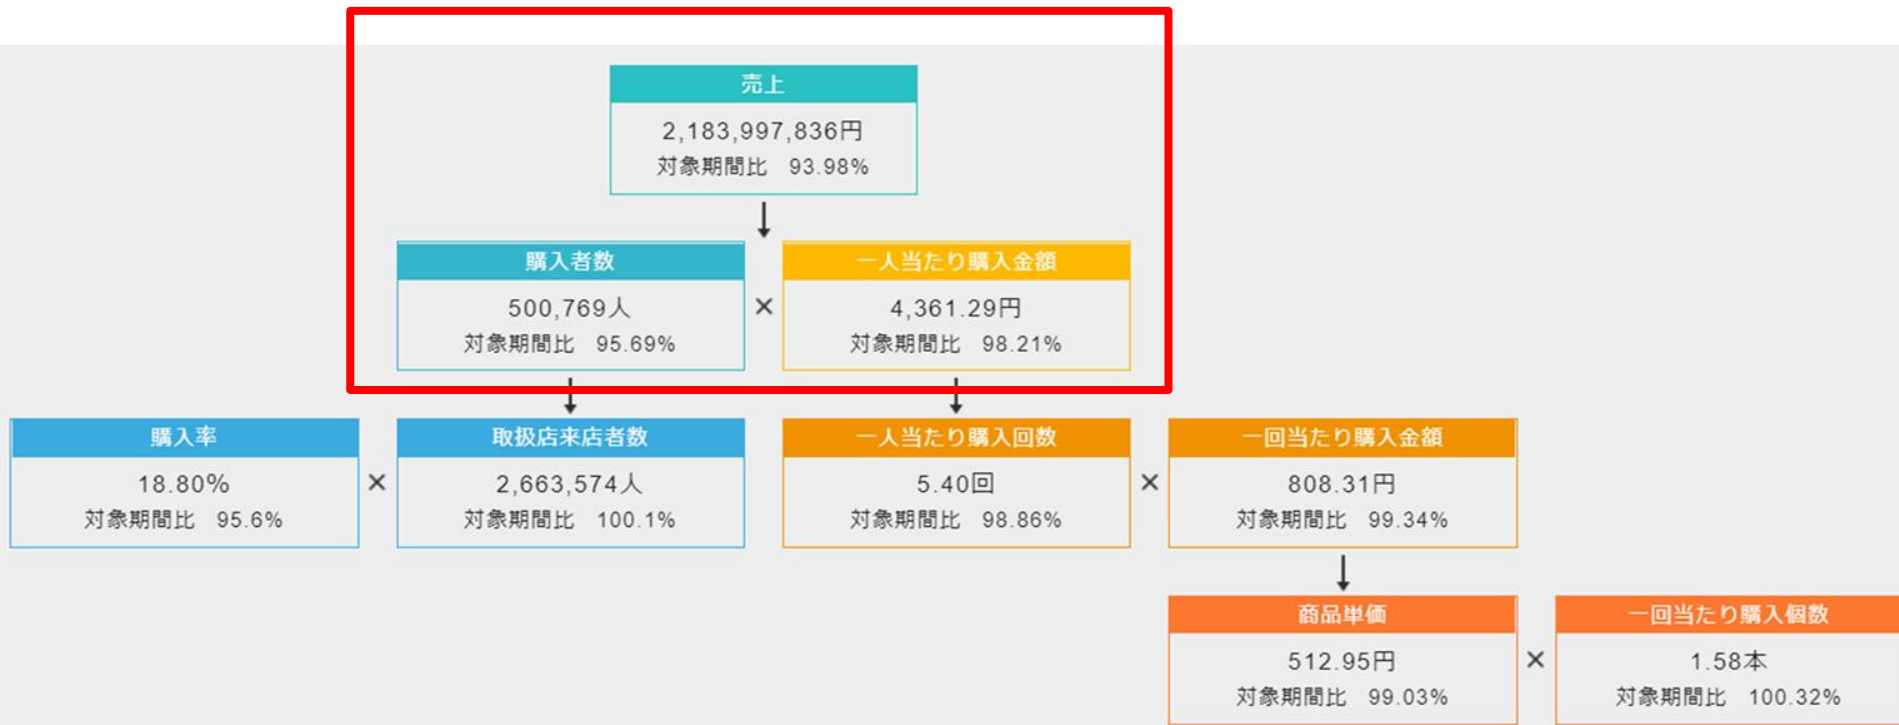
売上
2,183,997,836円
対象期間比 93.98%

購入者数
500,769人
対象期間比 95.69%

×

一人当たり購入金額
4,361.29円
対象期間比 98.21%

購入率
18.80%
対象期間比 95.6%

×

取扱店来店者数
2,663,574人
対象期間比 100.1%

一人当たり購入回数
5.40回
対象期間比 98.86%

×

一回当たり購入金額
808.31円
対象期間比 99.34%

商品単価
512.95円
対象期間比 99.03%

×

一回当たり購入個数
1.58本
対象期間比 100.32%